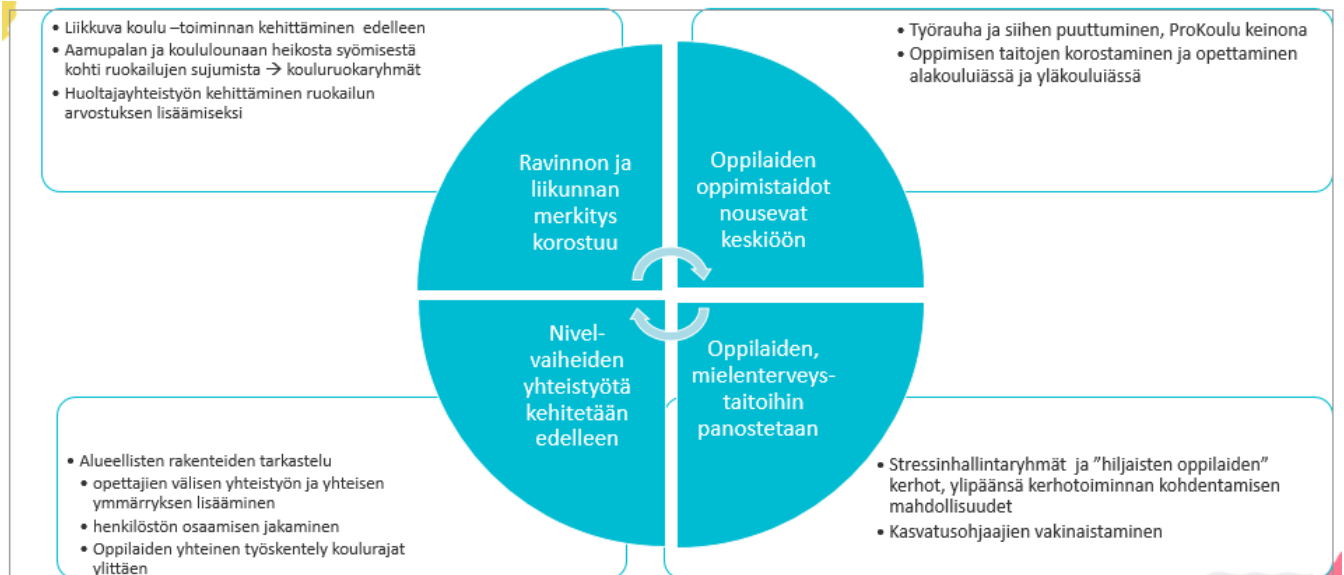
• Liikkuva koulu –toiminnan kehittäminen edelleen
• Aamupalan ja koululounaan heikosta syömisestä kohti ruokailujen sujumista → kouluruokaryhmät
• Huoltajayhteistyön kehittäminen ruokailun arvostuksen lisäämiseksi

• Työrauha ja siihen puuttuminen, ProKoulu keinona
• Oppimisen taitojen korostaminen ja opettaminen alakouluiässä ja yläkouluiässä

Ravinnon ja liikunnan merkitys korostuu

Oppilaiden oppimistaidot nousevat keskiöön

Nivelvaiheiden yhteistyötä kehitetään edelleen

Oppilaiden, mielenterveystaitoihin panostetaan

• Alueellisten rakenteiden tarkastelu
• opettajien välisen yhteistyön ja yhteisen ymmärryksen lisääminen
• henkilöstön osaamisen jakaminen
• Oppilaiden yhteinen työskentely koulurajat ylittäen

• Stressinhallintaryhmät ja ”hiljaisten oppilaiden” kerhot, ylipäänsä kerhotoiminnan kohdentamisen mahdollisuudet
• Kasvatusohjaajien vakinaistaminen